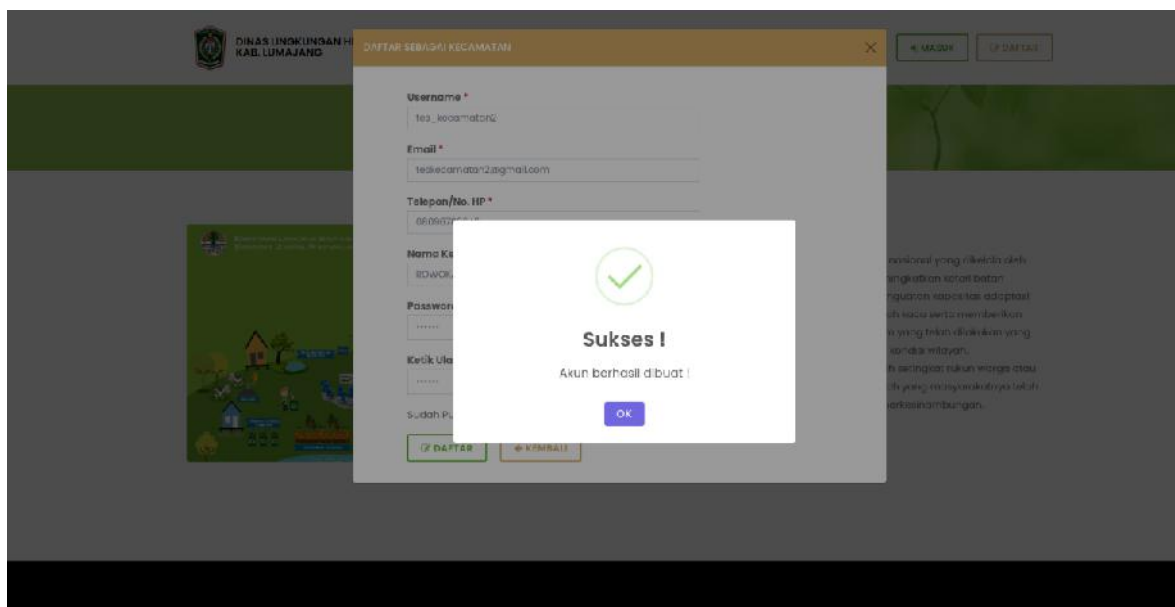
DINAS LINGKUNGAN H
KAB. LUMAJANG

DAFTAR SEBAGAI KECAMATAN

MASUK
DAFTAR

Username *
tes_kecamatan2

Email *
teskecamatan2@gmail.com

Telepon/No. HP *
0809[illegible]

Nama K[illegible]
BOWOL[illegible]

Passwor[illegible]
••••••

Ketik Ula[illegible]
••••••

Sudah P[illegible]

DAFTAR
KEMBALI

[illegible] nasional yang dikelola oleh
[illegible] ngkatkan lokal batan
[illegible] nguatan kapasitas adaptasi
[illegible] h kaca serta memberikan
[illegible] n yang telah dilakukan yang
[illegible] kondisi wilayah.
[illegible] h tingkat rukun warga atau
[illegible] h yang masyarakatnya lebih
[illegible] berkesinambungan.

Sukses !
Akun berhasil dibuat !
OK